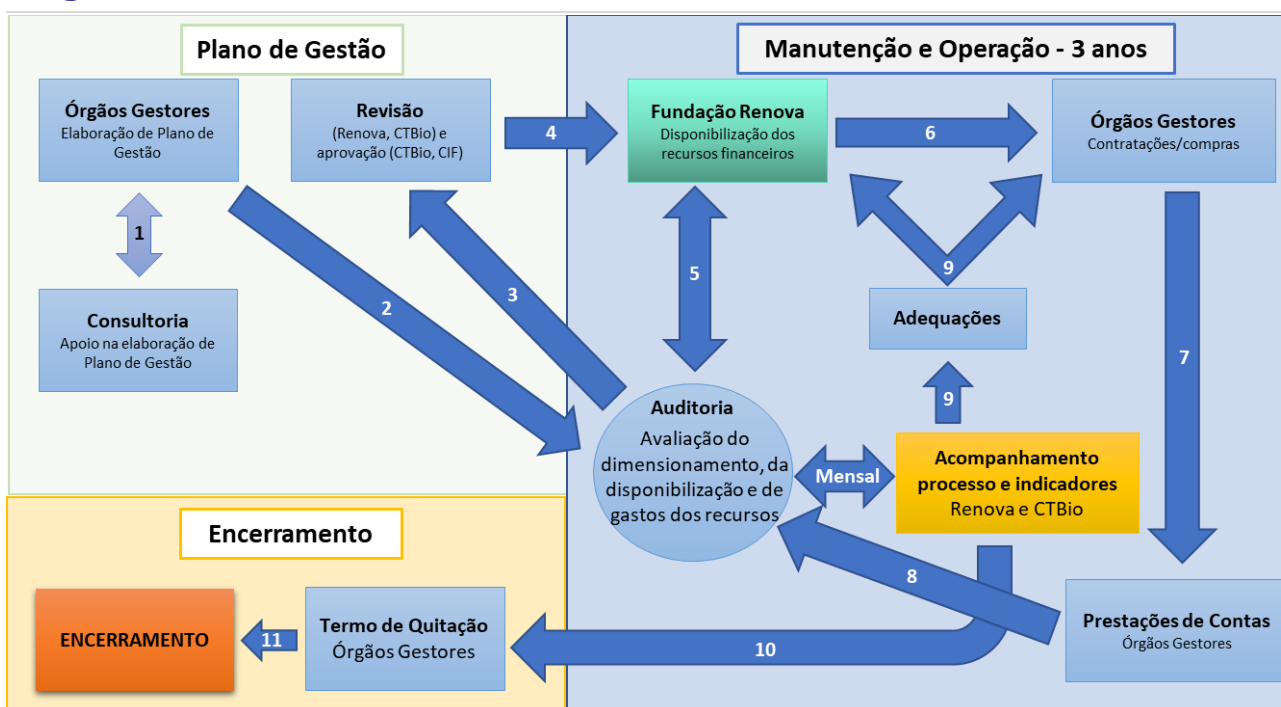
Plano de Gestão

Órgãos Gestores
Elaboração de Plano de Gestão

Revisão
(Renova, CTBio) e aprovação (CTBio, CIF)

1

Consultoria
Apoio na elaboração de Plano de Gestão

2

3

4

Manutenção e Operação - 3 anos

Fundação Renova
Disponibilização dos recursos financeiros

6

Órgãos Gestores
Contratações/compras

5

9

Adequações

7

9

Auditoria
Avaliação do dimensionamento, da disponibilização e de gastos dos recursos

Mensal

Acompanhamento processo e indicadores
Renova e CTBio

8

Encerramento

ENCERRAMENTO

11

Termo de Quitação
Órgãos Gestores

10

Prestações de Contas
Órgãos Gestores